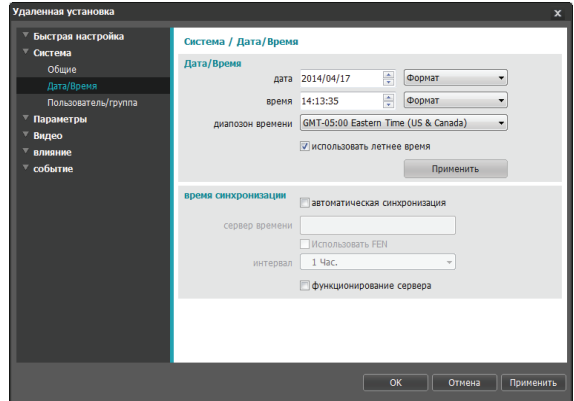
Удаленная установка

Быстрая настройка
Система
Общие
Дата/Время
Пользователь/группа
Параметры
Видео
влияние
событие

Система / Дата/Время

Дата/Время
дата 2014/04/17 Формат
время 14:13:35 Формат
диапозон времени GMT-05:00 Eastern Time (US & Canada)
использовать летнее время
Применить

время синхронизации
автоматическая синхронизация
сервер времени
Использовать FEN
интервал 1 Час.
функционирование сервера

OK Отмена Применить